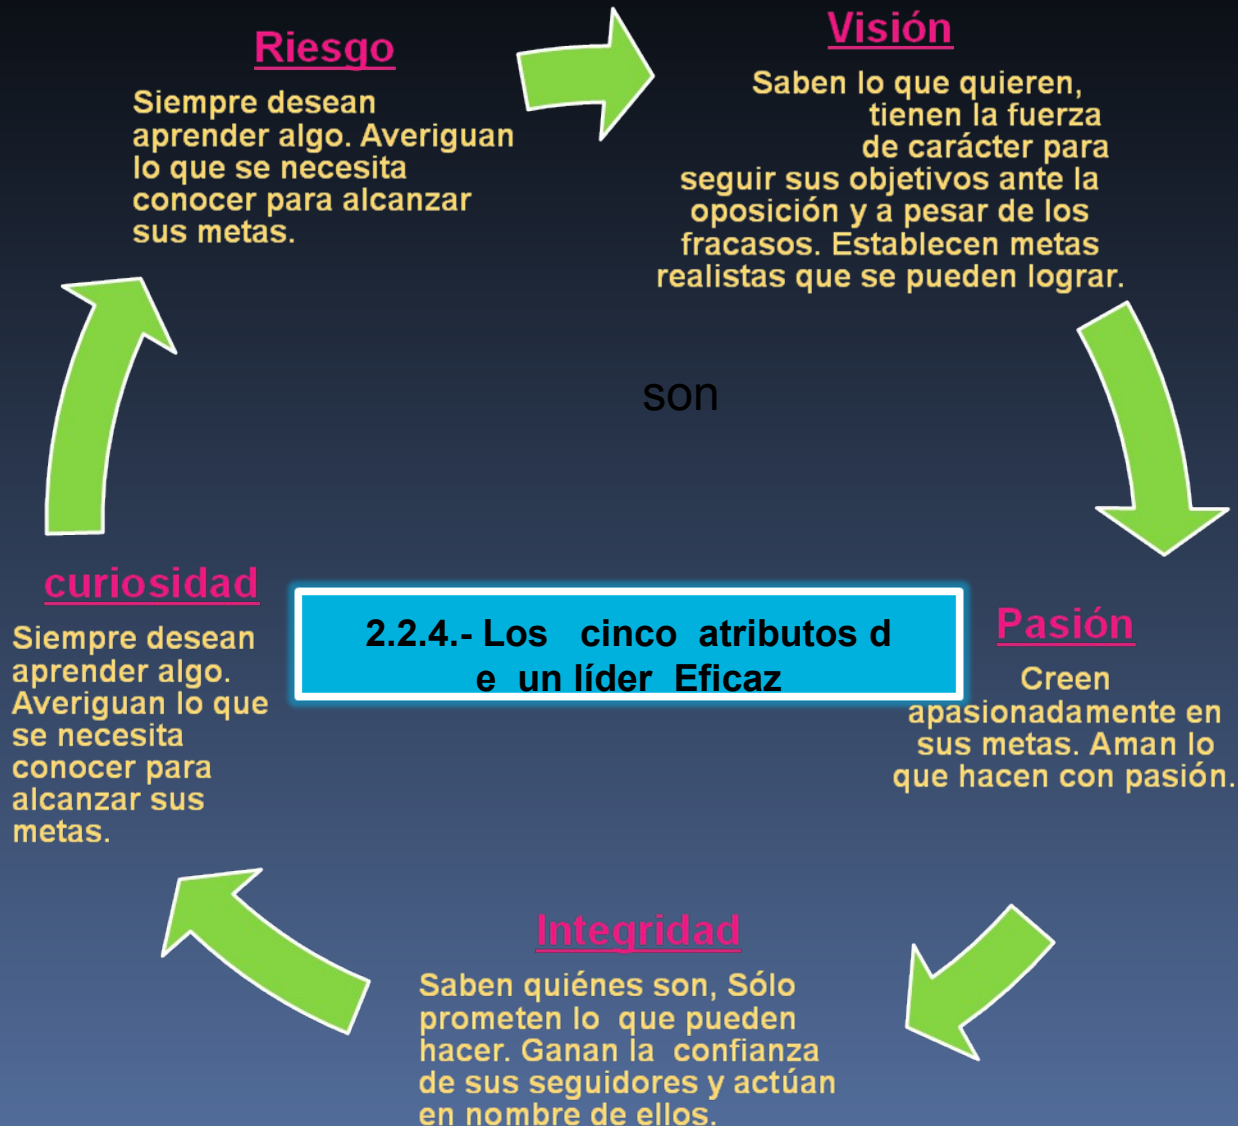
Riesgo

Siempre desean aprender algo. Averiguan lo que se necesita conocer para alcanzar sus metas.

Visión

Saben lo que quieren, tienen la fuerza de carácter para seguir sus objetivos ante la oposición y a pesar de los fracasos. Establecen metas realistas que se pueden lograr.

son

curiosidad

Siempre desean aprender algo. Averiguan lo que se necesita conocer para alcanzar sus metas.

2.2.4.- Los cinco atributos d e un líder Eficaz

Pasión

Creen apasionadamente en sus metas. Aman lo que hacen con pasión.

Integridad

Saben quiénes son, Sólo prometen lo que pueden hacer. Ganan la confianza de sus seguidores y actúan en nombre de ellos.